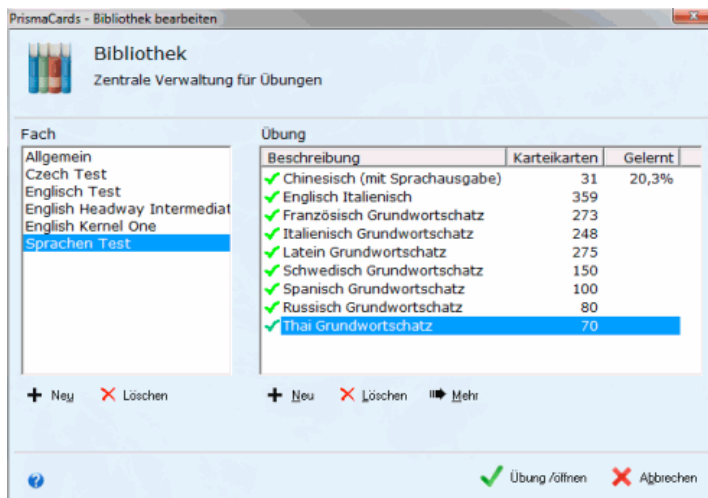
PrismaCards - Bibliothek bearbeiten

Bibliothek

Zentrale Verwaltung für Übungen

Fach

Allgemein
Czech Test
Englisch Test
English Headway Intermediat
English Kernel One
Sprachen Test

Übung

| Beschreibung | Karteikarten | Gelernt |
|---|---|---|
| Chinesisch (mit Sprachausgabe) | 31 | 20,3% |
| Englisch Italienisch | 359 | |
| Französisch Grundwortschatz | 273 | |
| Italienisch Grundwortschatz | 248 | |
| Latein Grundwortschatz | 275 | |
| Schwedisch Grundwortschatz | 150 | |
| Spanisch Grundwortschatz | 100 | |
| Russisch Grundwortschatz | 80 | |
| Thai Grundwortschatz | 70 | |

Neu Löschen

Neu Löschen Mehr

Übung öffnen Abbrechen